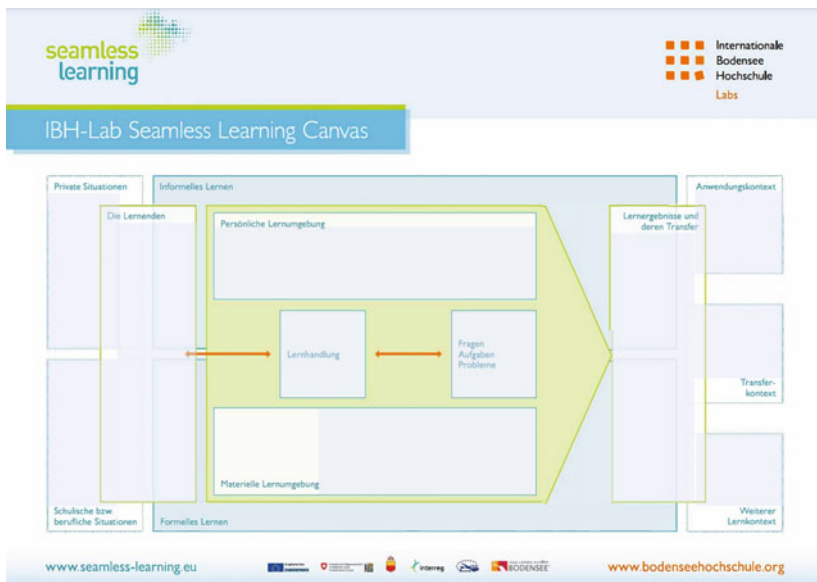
seamless learning

Internationale Bodensee Hochschule
Labs

IBH-Lab Seamless Learning Canvas

Private Situationen

Informelles Lernen

Anwendungskontext

Die Lernenden

Persönliche Lernumgebung

Lernergebnisse und deren Transfer

Lernhandlung

Fragen
Aufgaben
Probleme

Transferkontext

Materielle Lernumgebung

Schulische bzw. berufliche Situationen

Formelles Lernen

Weiterer Lernkontext

www.seamless-learning.eu

Interreg

BODENSEE

www.bodenseehochschule.org